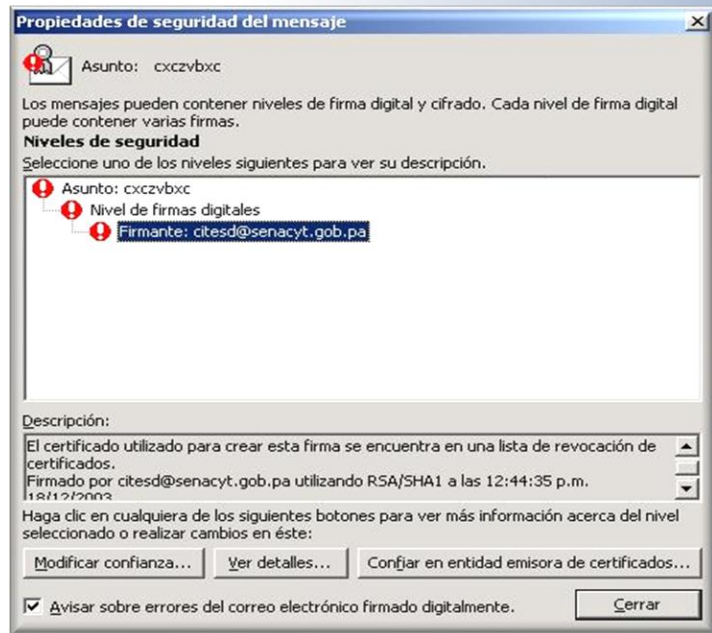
Propiedades de seguridad del mensaje

Asunto: cxczvbxc

Los mensajes pueden contener niveles de firma digital y cifrado. Cada nivel de firma digital puede contener varias firmas.

Niveles de seguridad

Seleccione uno de los niveles siguientes para ver su descripción.

Asunto: cxczvbxc
Nivel de firmas digitales
Firmante: citesd@senacyt.gob.pa

Descripción:

El certificado utilizado para crear esta firma se encuentra en una lista de revocación de certificados.
Firmado por citesd@senacyt.gob.pa utilizando RSA/SHA1 a las 12:44:35 p.m. 18/12/2003

Haga clic en cualquiera de los siguientes botones para ver más información acerca del nivel seleccionado o realizar cambios en éste:

Modificar confianza... Ver detalles... Confiar en entidad emisora de certificados...

Avisar sobre errores del correo electrónico firmado digitalmente. Cerrar